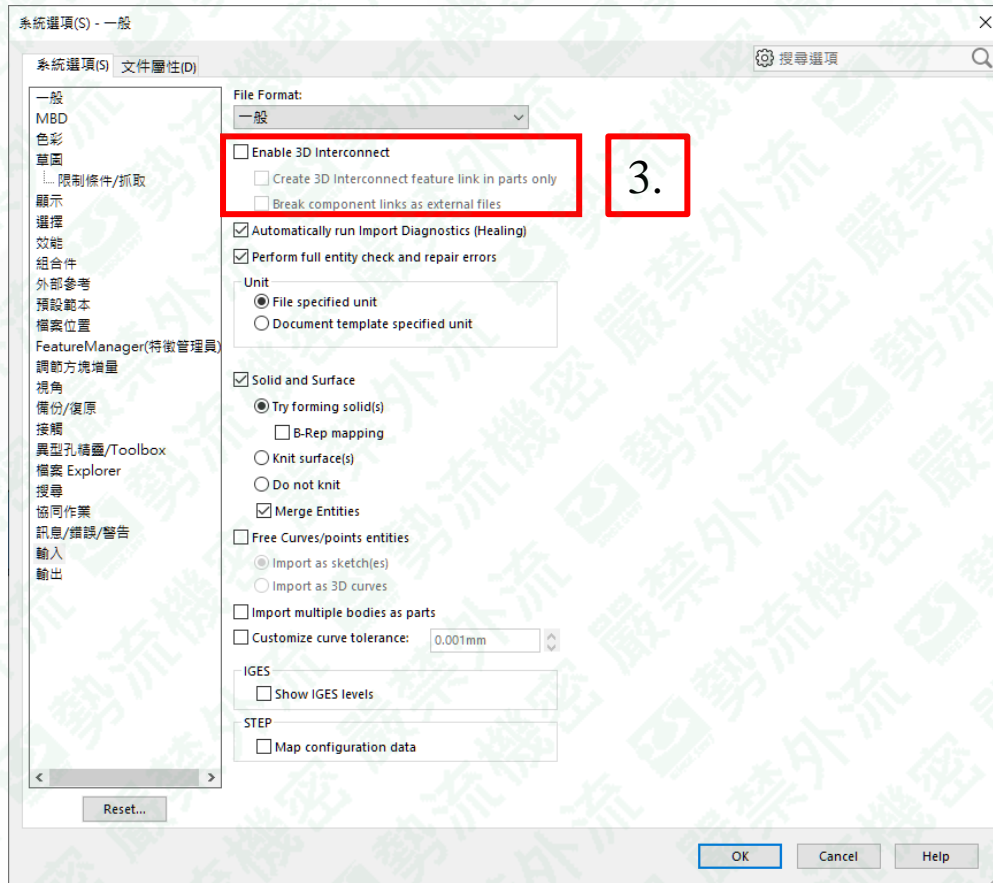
系統選項(S) - 一般

系統選項(S) 文件屬性(D)

搜尋選項

一般
MBD
色彩
草圖
限制條件/抓取
顯示
選擇
效能
組合件
外部參考
預設範本
檔案位置
FeatureManager(特徵管理員)
調節方塊增量
視角
備份/復原
接觸
異型孔精靈/Toolbox
檔案 Explorer
搜尋
協同作業
訊息/錯誤/警告
輸入
輸出

Reset...

File Format:
一般

Enable 3D Interconnect
Create 3D Interconnect feature link in parts only
Break component links as external files

3.

Automatically run Import Diagnostics (Healing)
Perform full entity check and repair errors

Unit
File specified unit
Document template specified unit

Solid and Surface
Try forming solid(s)
B-Rep mapping
Knit surface(s)
Do not knit
Merge Entities

Free Curves/points entities
Import as sketch(es)
Import as 3D curves

Import multiple bodies as parts
Customize curve tolerance: 0.001mm

IGES
Show IGES levels

STEP
Map configuration data

OK Cancel Help

勢流外流 嚴禁機密